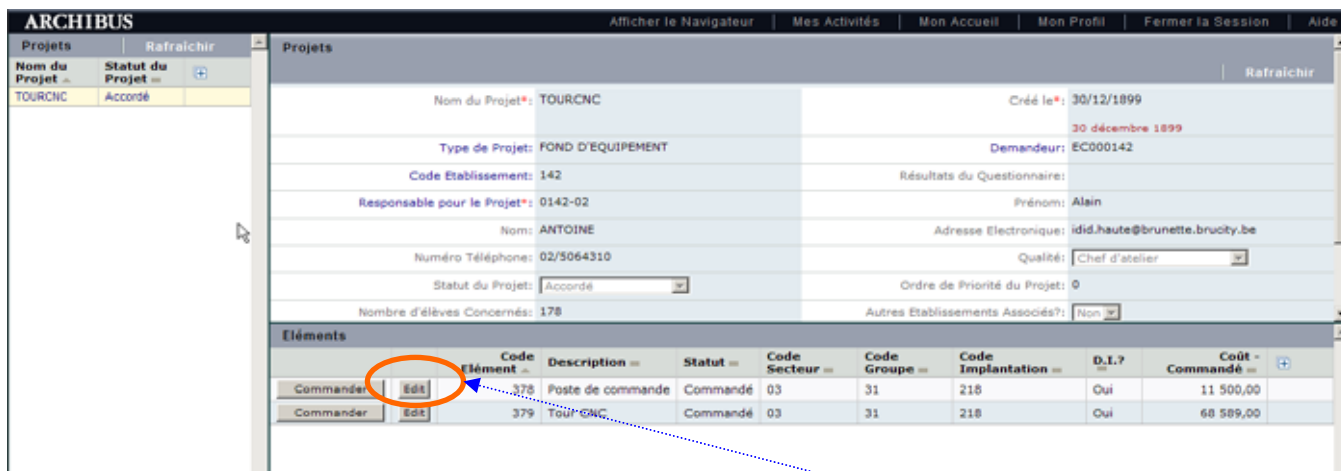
ARCHIBUS

Afficher le Navigateur | Mes Activités | Mon Accueil | Mon Profil | Fermer la Session | Aide

Projets Rafraîchir

| Nom du Projet | Statut du Projet | |
|---|---|---|
| TOURCNC | Accordé | |

Projets

Rafraîchir

Nom du Projet*: TOURCNC

Créé le*: 30/12/1899

30 décembre 1899

Type de Projet: FOND D'EQUIPEMENT

Demandeur: EC000142

Code Etablissement: 142

Résultats du Questionnaire:

Responsable pour le Projet*: 0142-02

Prénom: Alain

Nom: ANTOINE

Adresse Electronique: idid.haute@brunette.brucity.be

Numéro Téléphone: 02/5064310

Qualité: Chef d'atelier

Statut du Projet: Accordé

Ordre de Priorité du Projet: 0

Nombre d'élèves Concernés: 178

Autres Etablissements Associés?: Non

Eléments

| | | Code Elément | Description | Statut | Code Secteur | Code Groupe | Code Implantation | D.I.? | Coût - Commandé |
|---|---|---|---|---|---|---|---|---|---|
| Commander | Edit | 378 | Poste de commande | Commandé | 03 | 31 | 218 | Oui | 11 500,00 |
| Commander | Edit | 379 | Tour CNC | Commandé | 03 | 31 | 218 | Oui | 68 589,00 |